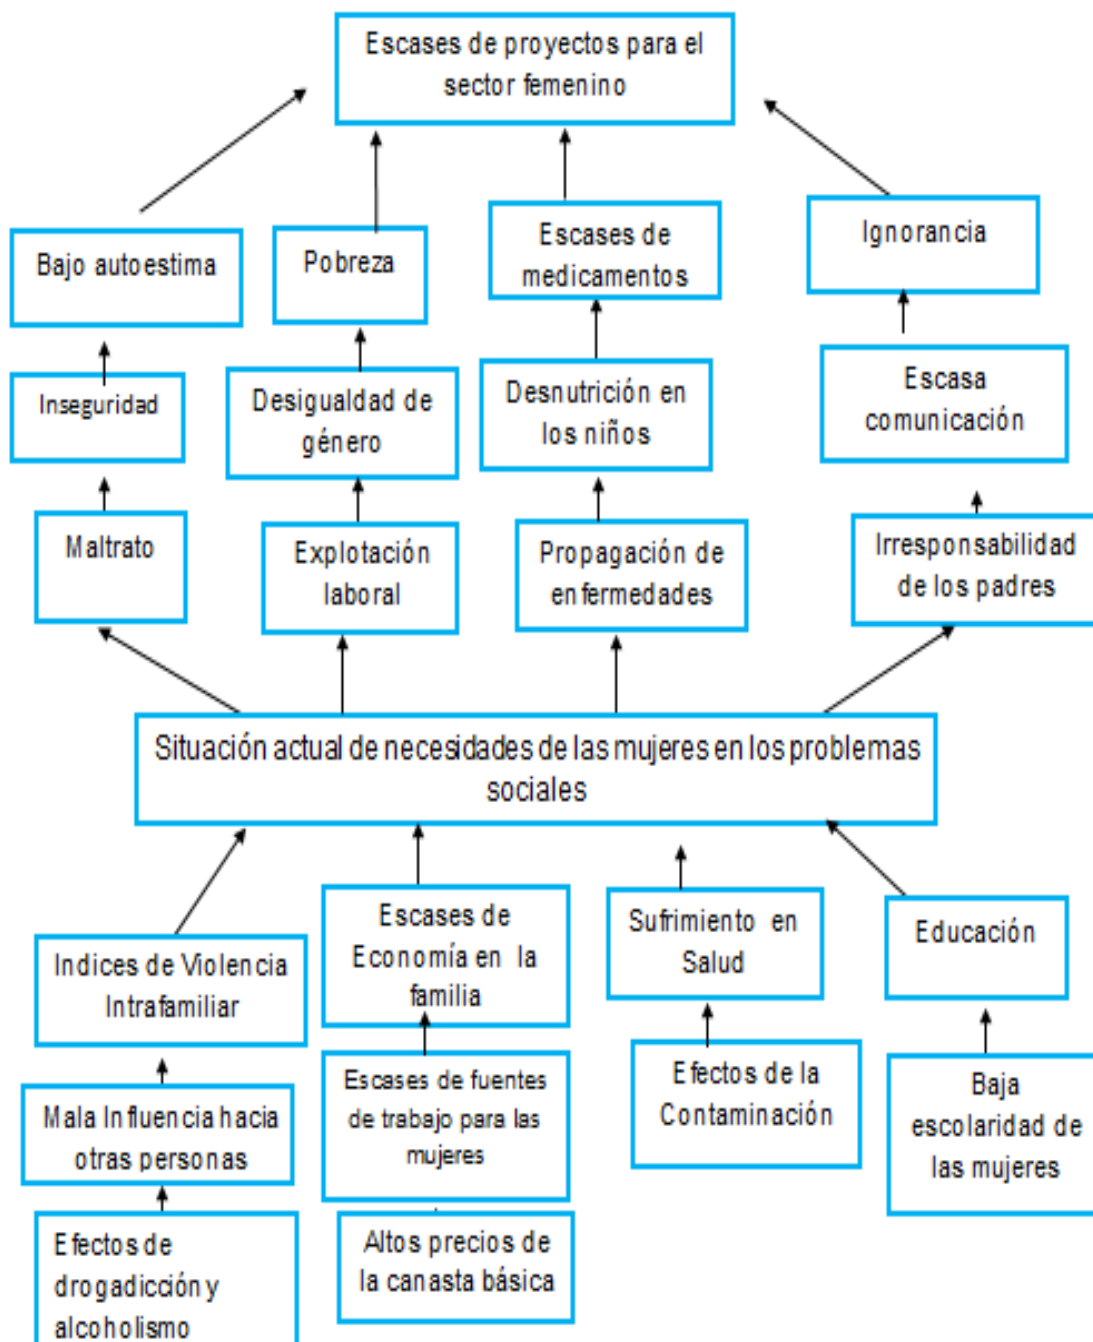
Escases de proyectos para el sector femenino

Bajo autoestima

Pobreza

Escases de medicamentos

Ignorancia

Inseguridad

Desigualdad de género

Desnutrición en los niños

Escasa comunicación

Maltrato

Explotación laboral

Propagación de enfermedades

Irresponsabilidad de los padres

Situación actual de necesidades de las mujeres en los problemas sociales

Indices de Violencia Intrafamiliar

Escases de Economía en la familia

Sufrimiento en Salud

Educación

Mala Influencia hacia otras personas

Escases de fuentes de trabajo para las mujeres

Efectos de la Contaminación

Baja escolaridad de las mujeres

Efectos de drogadicción y alcoholismo

Altos precios de la canasta básica